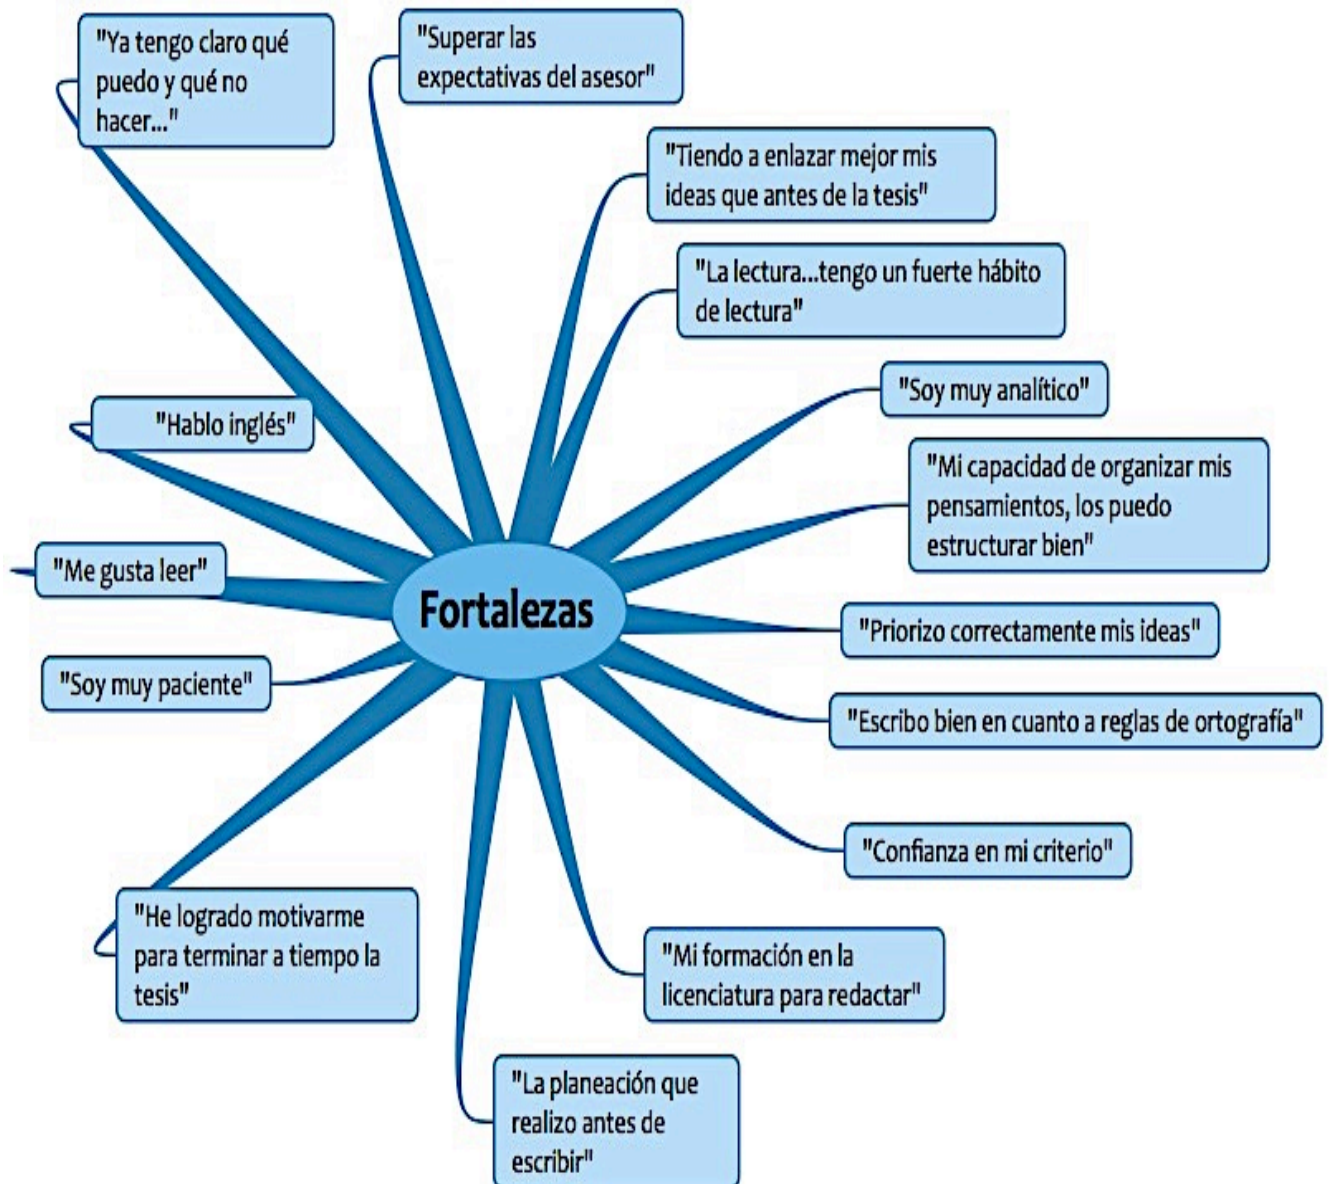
"Ya tengo claro qué puedo y qué no hacer..."

"Superar las expectativas del asesor"

"Tiendo a enlazar mejor mis ideas que antes de la tesis"

"La lectura...tengo un fuerte hábito de lectura"

"Soy muy analítico"

"Hablo inglés"

"Mi capacidad de organizar mis pensamientos, los puedo estructurar bien"

"Me gusta leer"

Fortalezas

"Priorizo correctamente mis ideas"

"Soy muy paciente"

"Escribo bien en cuanto a reglas de ortografía"

"Confianza en mi criterio"

"He logrado motivarme para terminar a tiempo la tesis"

"Mi formación en la licenciatura para redactar"

"La planeación que realizo antes de escribir"